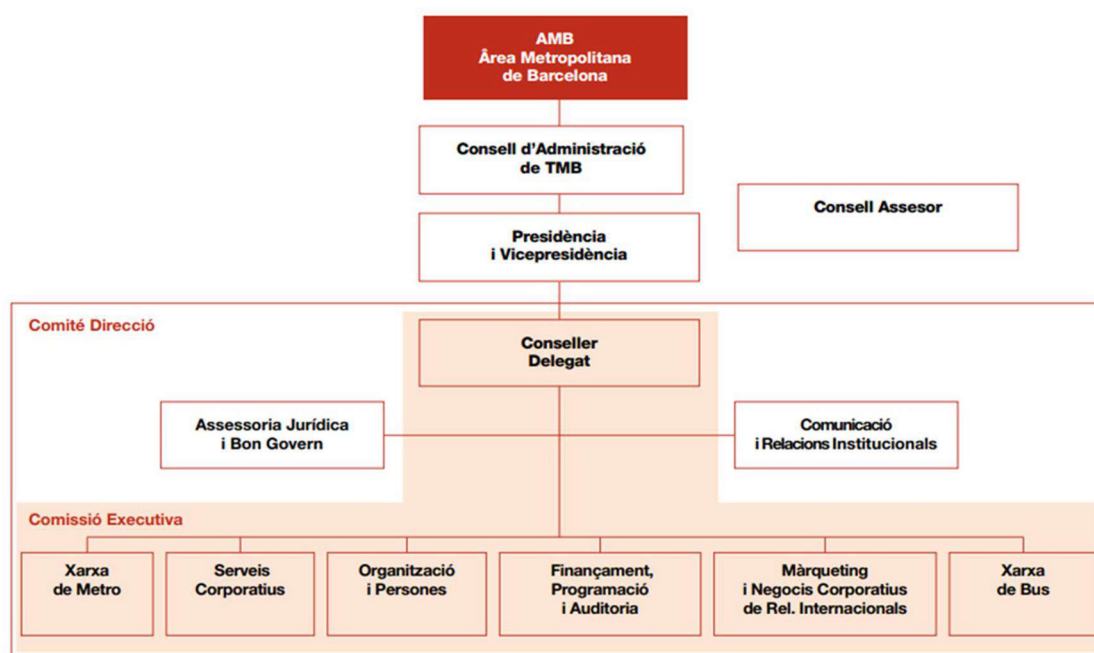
AMB
Àrea Metropolitana de Barcelona

Consell d'Administració de TMB

Consell Assesor

Presidència i Vicepresidència

Comité Direcció

Conseller Delegat

Assessoria Jurídica i Bon Govern

Comunicació i Relacions Institucionals

Comissió Executiva

Xarxa de Metro

Serveis Corporatius

Organització i Persones

Finançament, Programació i Auditoria

Màrqueting i Negocis Corporatius de Rel. Internacionals

Xarxa de Bus